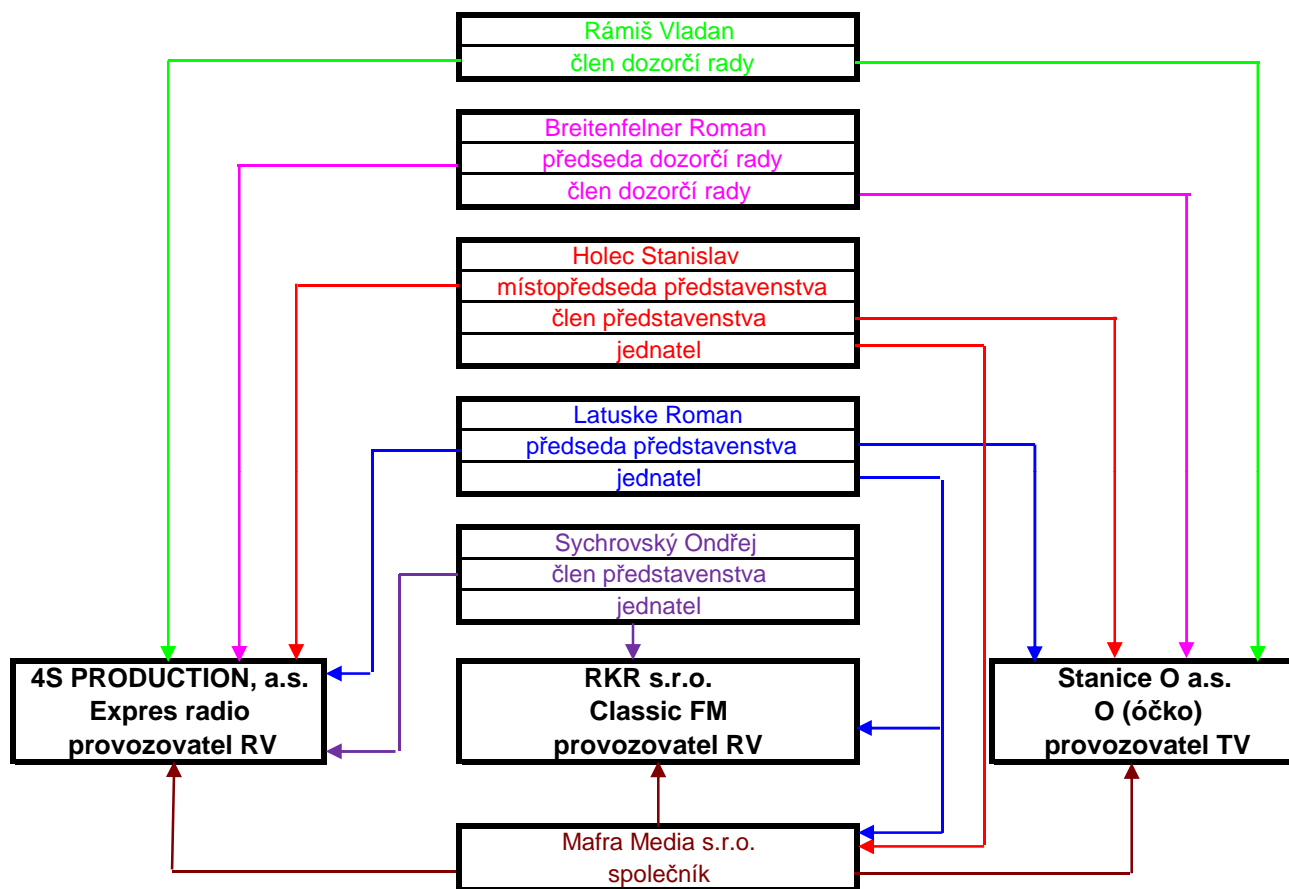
Rámiš Vladan
člen dozorčí rady

Breitenfelner Roman
předseda dozorčí rady
člen dozorčí rady

Holec Stanislav
místopředseda představenstva
člen představenstva
jednatel

Latuske Roman
předseda představenstva
jednatel

Sychrovský Ondřej
člen představenstva
jednatel

4S PRODUCTION, a.s.
Expres radio
provozovatel RV

RKR s.r.o.
Classic FM
provozovatel RV

Stanice O a.s.
O (óčko)
provozovatel TV

Mafra Media s.r.o.
společník